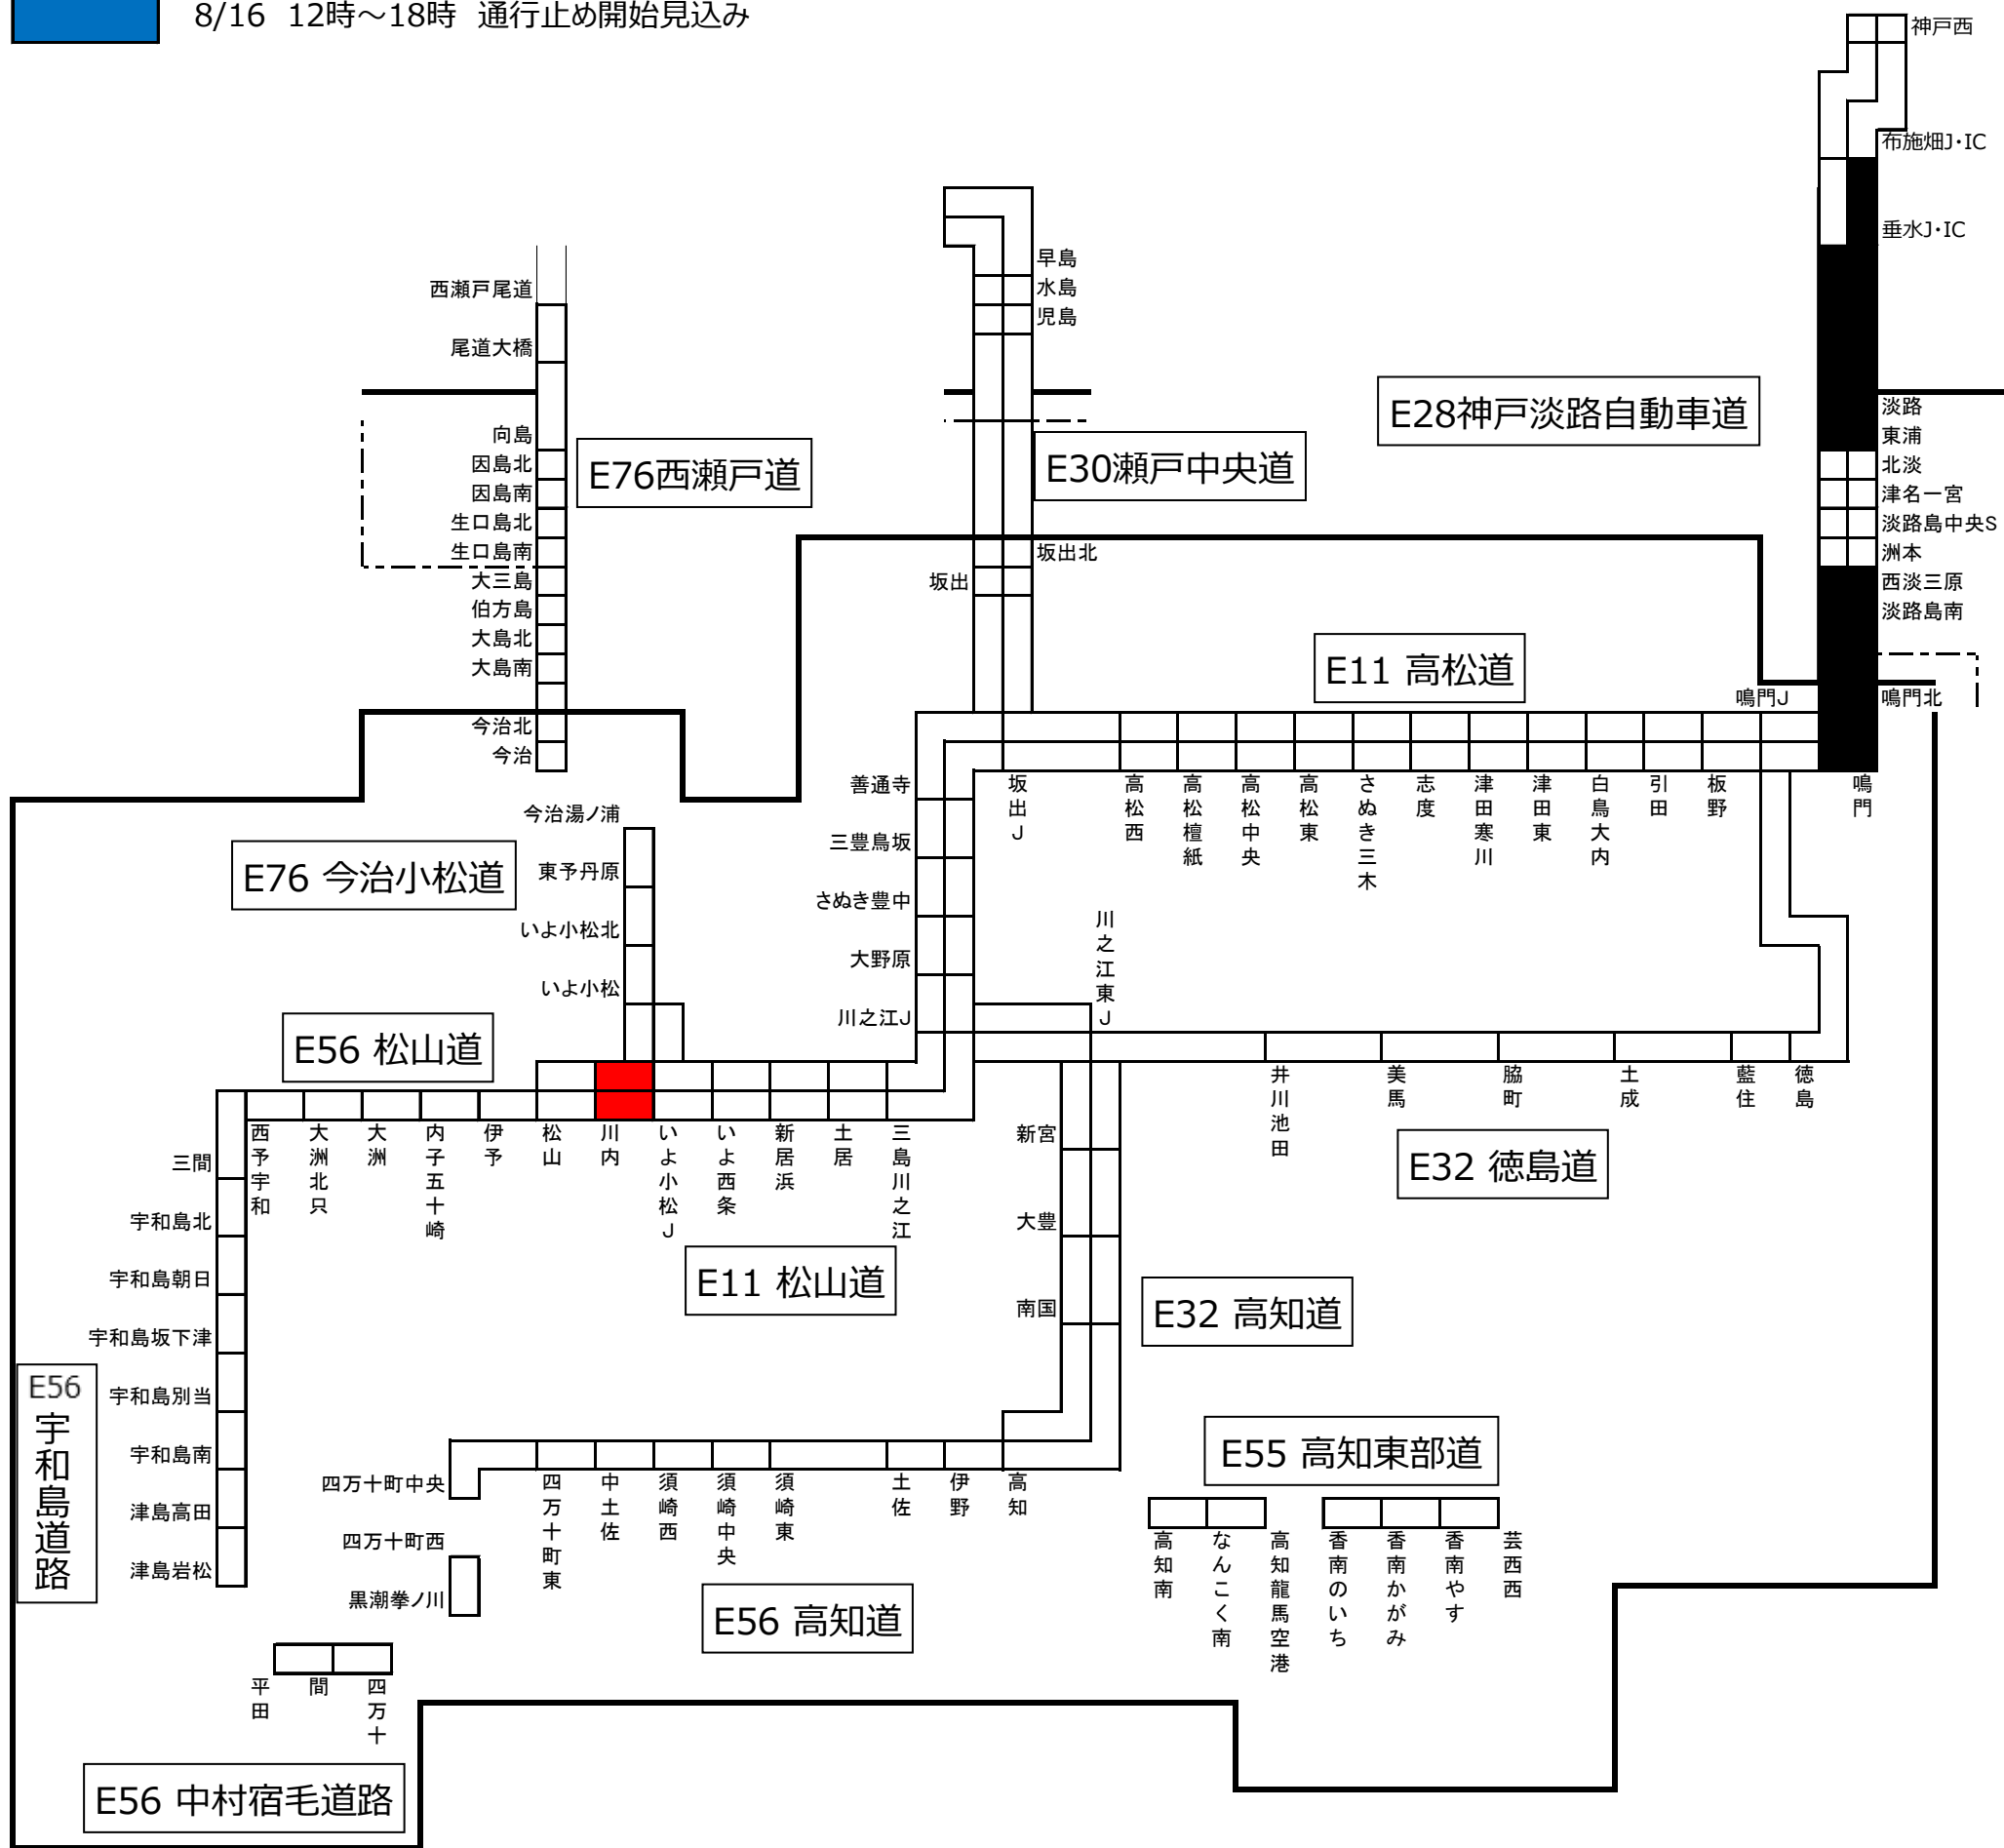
8/16　12時～18時　通行止め開始見込み

神戸西
布施畑J・IC
垂水J・IC
E28神戸淡路自動車道
淡路
東浦
北淡
津名一宮
淡路島中央S
洲本
西淡三原
淡路島南
鳴門北
鳴門J
鳴門

西瀬戸尾道
尾道大橋
向島
因島北
因島南
生口島北
生口島南
大三島
伯方島
大島北
大島南
今治北
今治
E76西瀬戸道

早島
水島
児島
E30瀬戸中央道
坂出北
坂出

E11 高松道
善通寺
三豊鳥坂
さぬき豊中
大野原
川之江J
坂出J
高松西
高松檀紙
高松中央
高松東
さぬき三木
志度
津田寒川
津田東
白鳥大内
引田
板野

今治湯ノ浦
東予丹原
いよ小松北
いよ小松
E76 今治小松道

E56 松山道
三間
宇和島北
宇和島朝日
宇和島坂下津
宇和島別当
宇和島南
津島高田
津島岩松
E56 宇和島道路
西予宇和
大洲北只
大洲
内子五十崎
伊予
松山
川内
いよ小松J
いよ西条
新居浜
土居
三島川之江

E11 松山道

川之江東J
井川池田
美馬
脇町
土成
藍住
徳島
E32 徳島道

新宮
大豊
南国
E32 高知道

四万十町中央
四万十町西
黒潮拳ノ川
四万十町東
中土佐
須崎西
須崎中央
須崎東
土佐
伊野
高知
E56 高知道

E55 高知東部道
高知南
なんこく南
高知龍馬空港
香南のいち
香南かがみ
香南やす
芸西西

平田
間
四万十
E56 中村宿毛道路